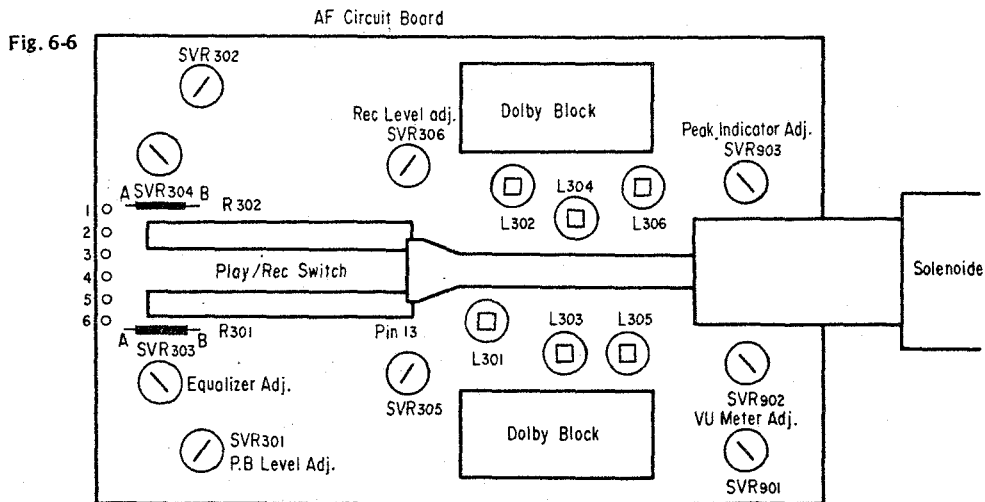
AF Circuit Board

Fig. 6-6

SVR 302

Dolby Block

Rec Level adj.
SVR306

Peak Indicator Adj.
SVR903

A SVR304 B

R 302

L304

L302

L306

1
2
3
4
5
6

Play/Rec Switch

Solenoide

A SVR303 B

R301

Pin 13

L301

L303

L305

Equalizer Adj.

SVR305

SVR902
VU Meter Adj.

Dolby Block

SVR301
P.B Level Adj.

SVR901